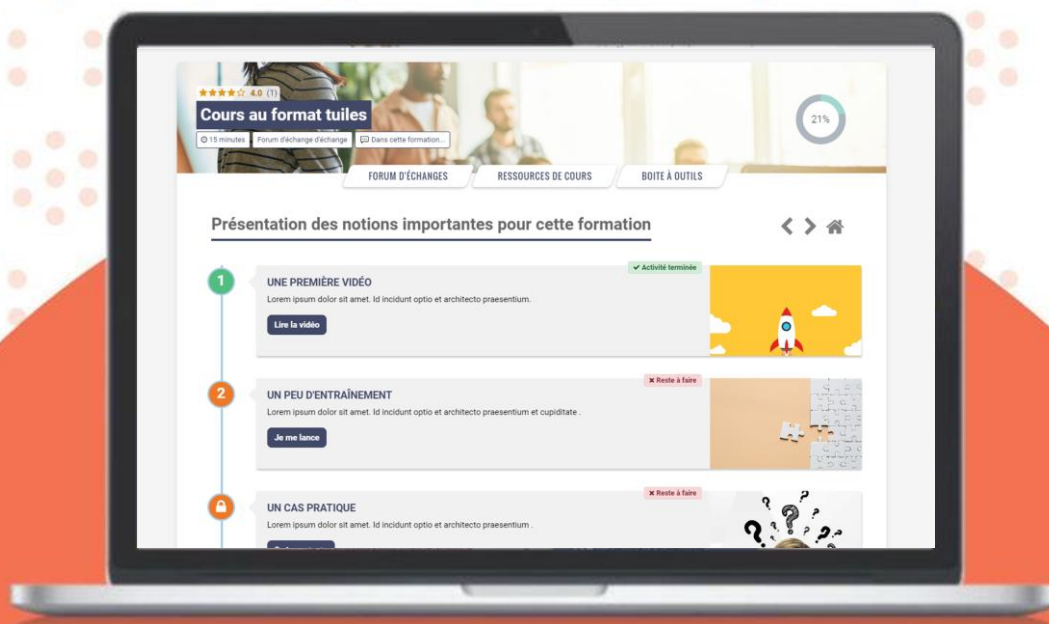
★★★★☆ 4.0 (1)
Cours au format tuiles
15 minutes Forum d'échange d'échange Dans cette formation...

21%

FORUM D'ÉCHANGES RESSOURCES DE COURS BOITE À OUTILS

Présentation des notions importantes pour cette formation

1
✔ Activité terminée
UNE PREMIÈRE VIDÉO
Lorem ipsum dolor sit amet. Id incidunt optio et architecto praesentium.
Lire la vidéo

2
✖ Reste à faire
UN PEU D'ENTRAÎNEMENT
Lorem ipsum dolor sit amet. Id incidunt optio et architecto praesentium et cupiditate .
Je me lance

✖ Reste à faire
UN CAS PRATIQUE
Lorem ipsum dolor sit amet. Id incidunt optio et architecto praesentium .
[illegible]